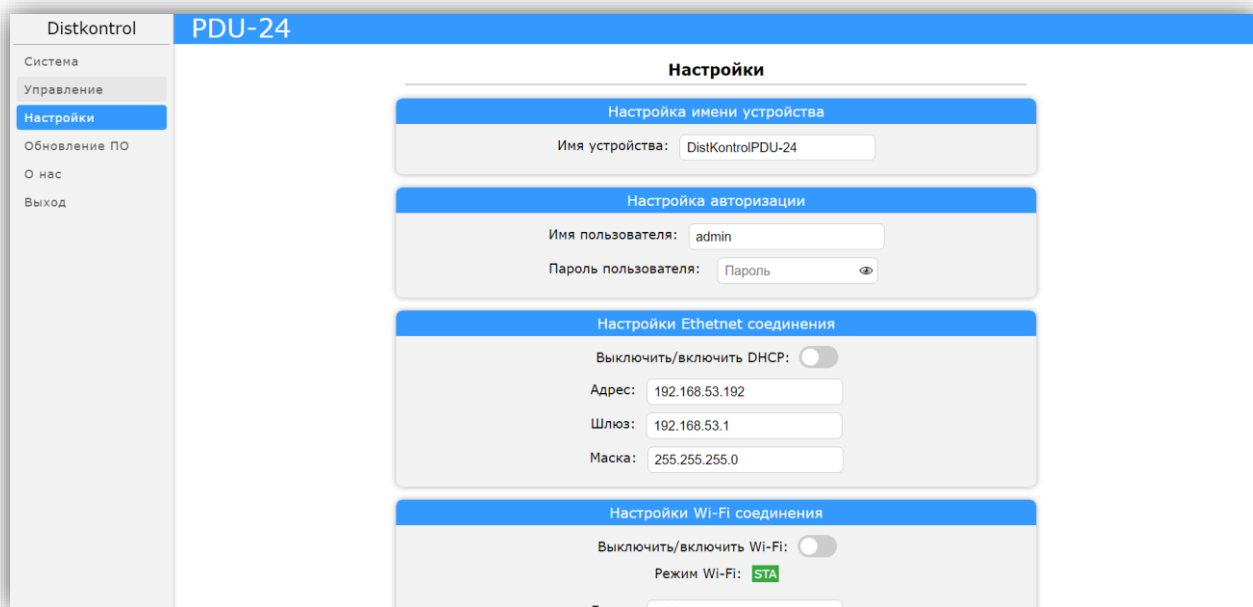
Distkontrol

PDU-24

Система
Управление
Настройки
Обновление ПО
О нас
Выход

Настройки

Настройка имени устройства

Имя устройства: DistKontrolPDU-24

Настройка авторизации

Имя пользователя: admin

Пароль пользователя: Пароль

Настройки Ethethet соединения

Выключить/включить DHCP:

Адрес: 192.168.53.192

Шлюз: 192.168.53.1

Маска: 255.255.255.0

Настройки Wi-Fi соединения

Выключить/включить Wi-Fi:

Режим Wi-Fi: STA

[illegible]